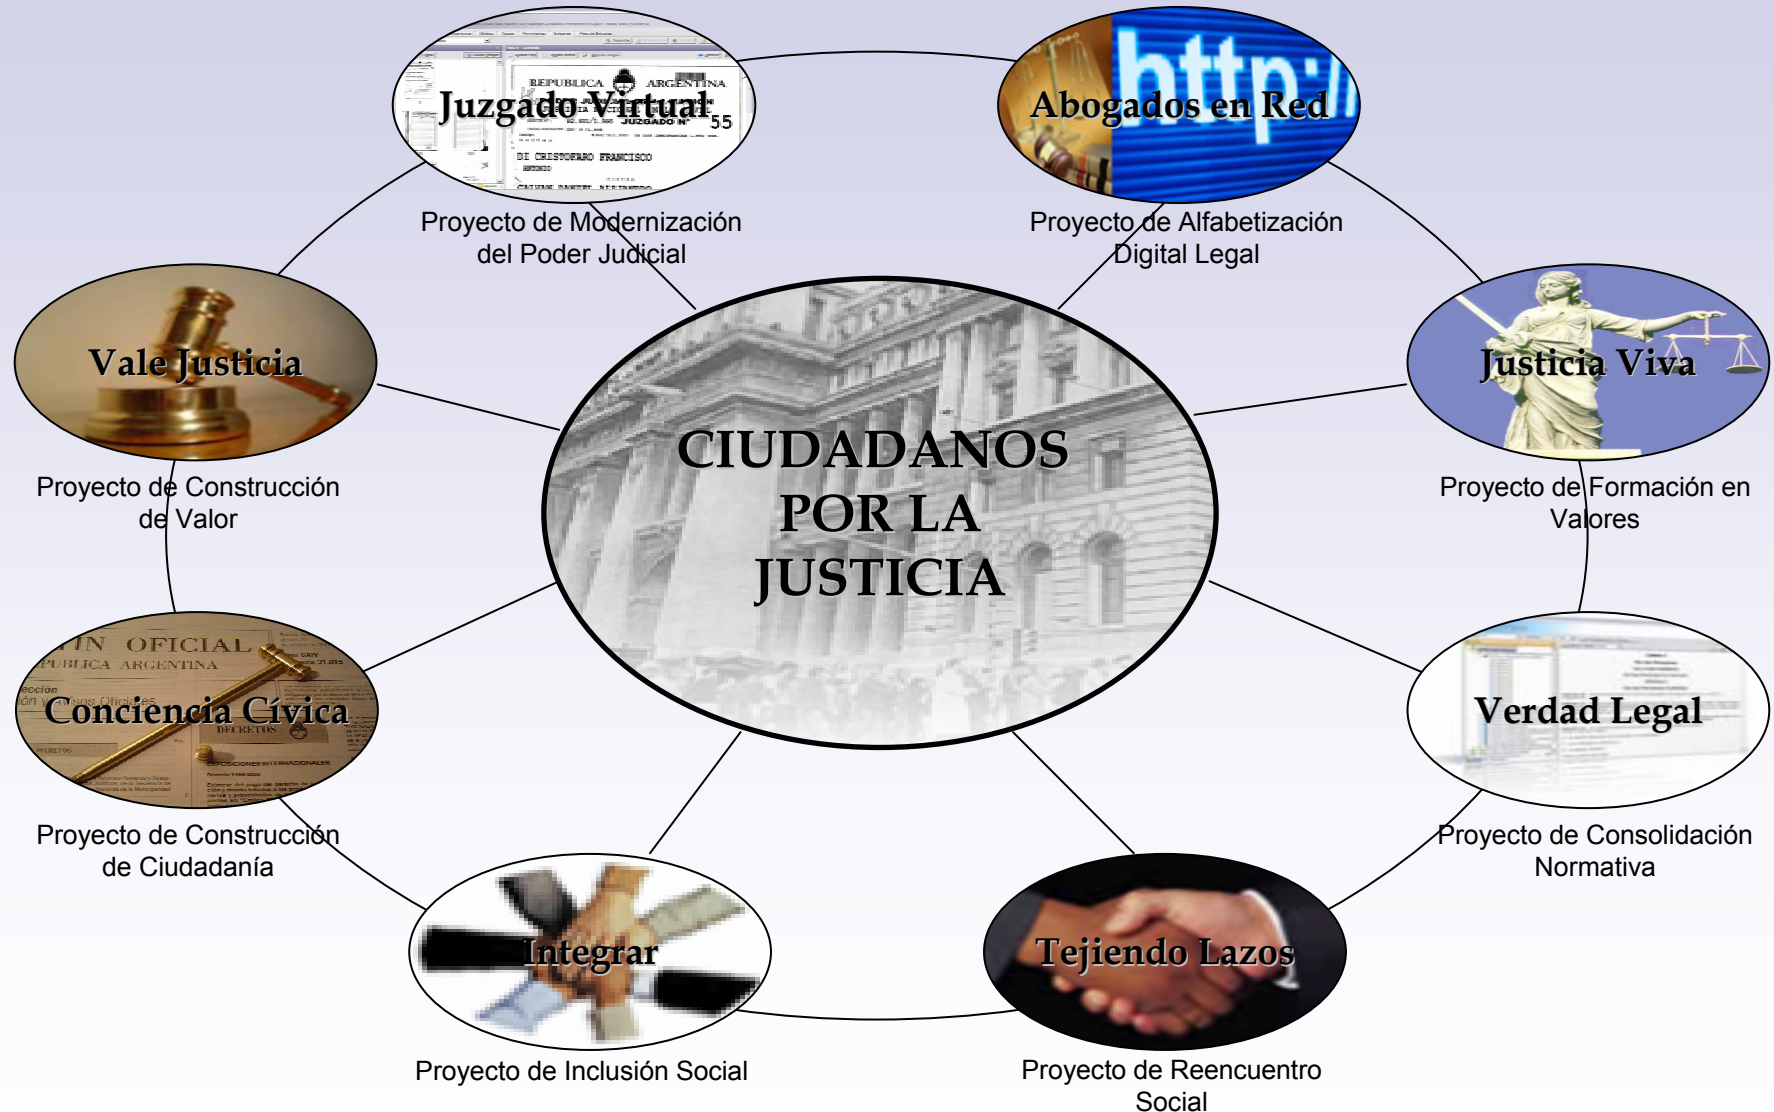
CIUDADANOS POR LA JUSTICIA

Juzgado Virtual

Proyecto de Modernización del Poder Judicial

Abogados en Red

Proyecto de Alfabetización Digital Legal

Vale Justicia

Proyecto de Construcción de Valor

Justicia Viva

Proyecto de Formación en Valores

Conciencia Cívica

Proyecto de Construcción de Ciudadanía

Verdad Legal

Proyecto de Consolidación Normativa

Integrar

Proyecto de Inclusión Social

Tejiendo Lazos

Proyecto de Reencuentro Social